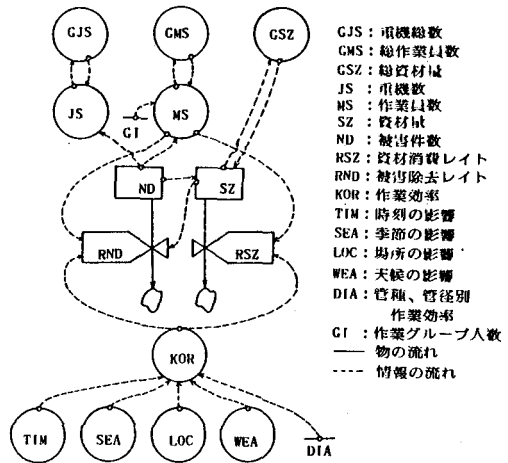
GJS
GMS
GSZ
JS
MS
GI
ND
SZ
RND
RSZ
KOR
TIM
SEA
LOC
WEA
DIA

GJS：重機総数
GMS：総作業員数
GSZ：総資材量
JS：重機数
MS：作業員数
SZ：資材量
ND：被害件数
RSZ：資材消費レイト
RND：被害除去レイト
KOR：作業効率
TIM：時刻の影響
SEA：季節の影響
LOC：場所の影響
WEA：天候の影響
DIA：管種、管径別作業効率
GI：作業グループ人数
—— 物の流れ
----- 情報の流れ